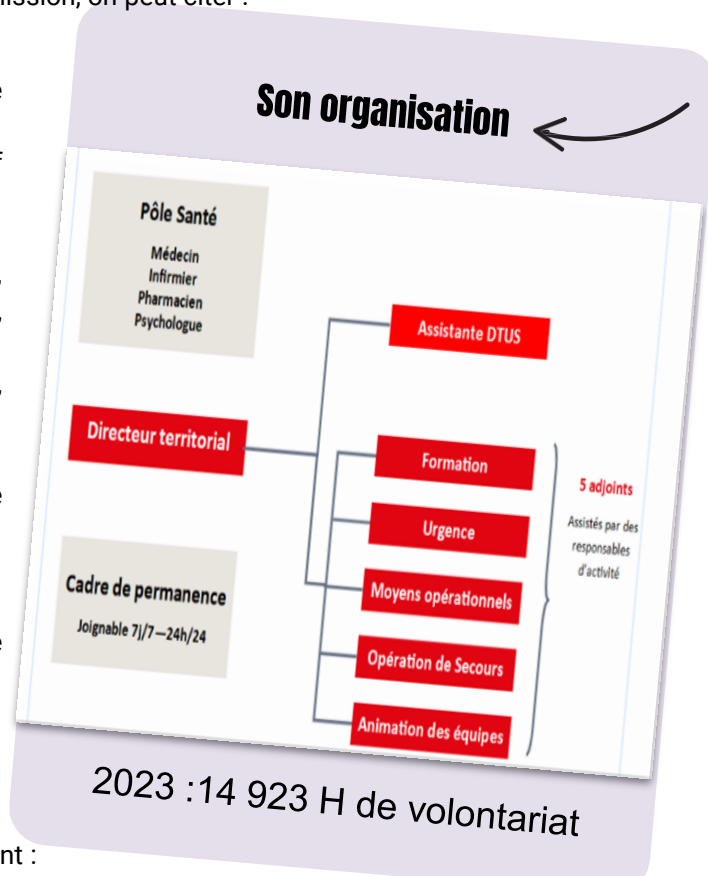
mission, on peut citer :

Son organisation

Pôle Santé

Médecin
Infirmier
Pharmacien
Psychologue

Assistante DTUS

Directeur territorial

Formation

5 adjoints

Assistés par des responsables d'activité

Urgence

Cadre de permanence

Joignable 7j/7—24h/24

Moyens opérationnels

Opération de Secours

Animation des équipes

2023 :14 923 H de volontariat

nt :